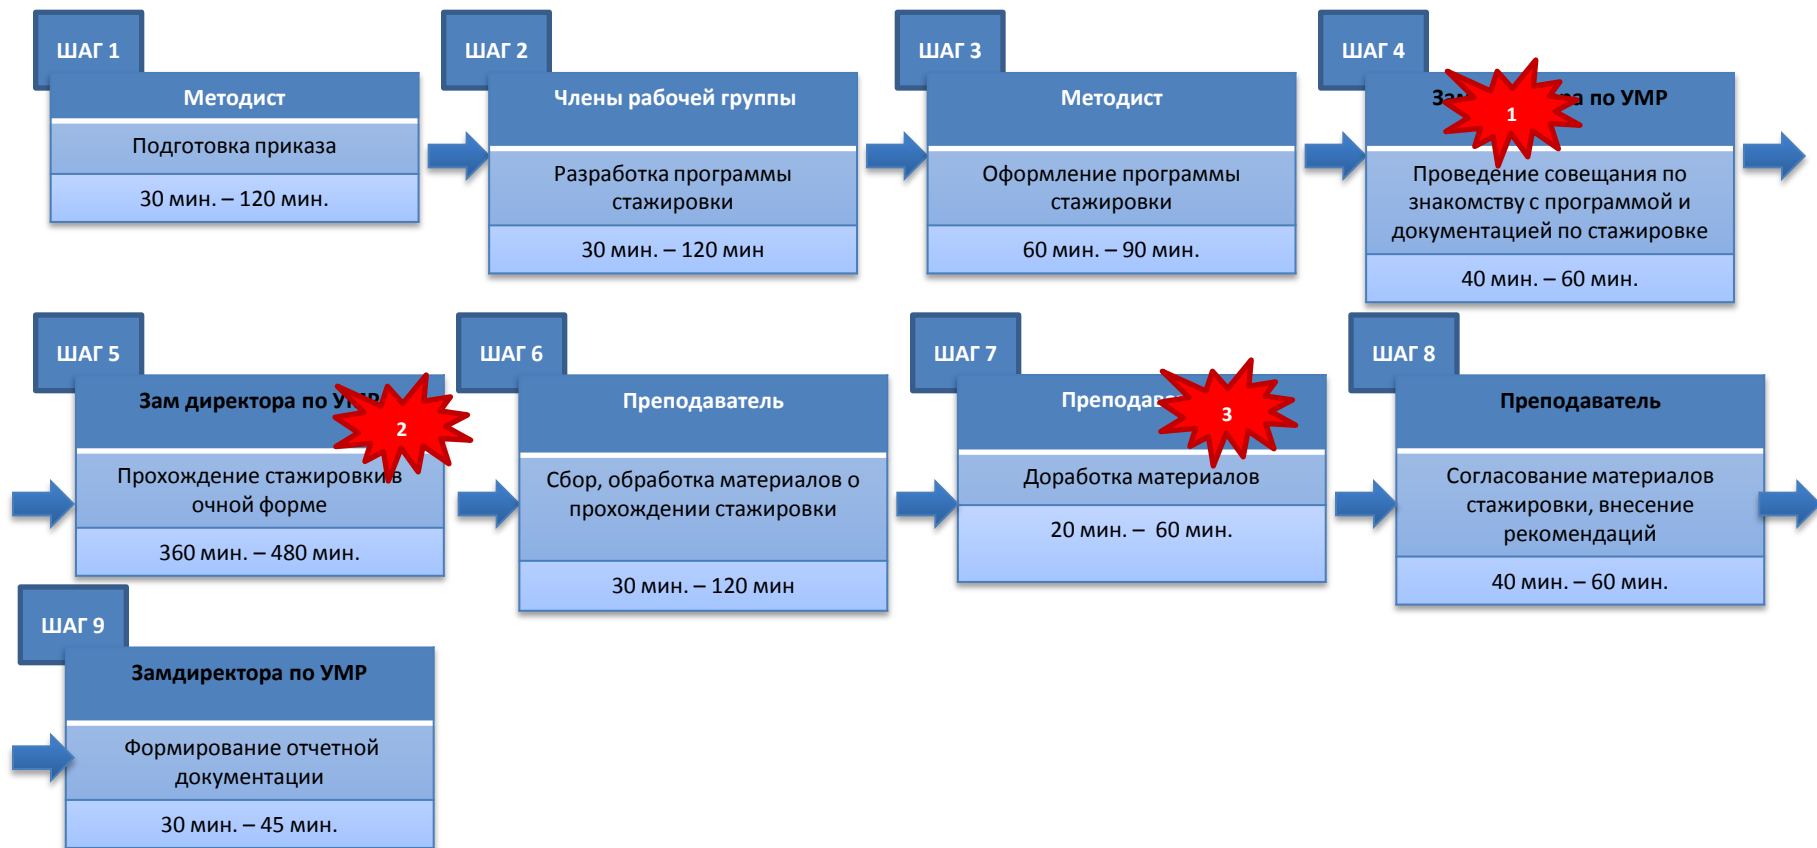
ШАГ 1

Методист

Подготовка приказа

30 мин. – 120 мин.

ШАГ 2

Члены рабочей группы

Разработка программы стажировки

30 мин. – 120 мин

ШАГ 3

Методист

Оформление программы стажировки

60 мин. – 90 мин.

ШАГ 4

За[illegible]а по УМР

1

Проведение совещания по знакомству с программой и документацией по стажировке

40 мин. – 60 мин.

ШАГ 5

Зам директора по У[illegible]

2

Прохождение стажировки в очной форме

360 мин. – 480 мин.

ШАГ 6

Преподаватель

Сбор, обработка материалов о прохождении стажировки

30 мин. – 120 мин

ШАГ 7

Преподава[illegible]

3

Доработка материалов

20 мин. – 60 мин.

ШАГ 8

Преподаватель

Согласование материалов стажировки, внесение рекомендаций

40 мин. – 60 мин.

ШАГ 9

Замдиректора по УМР

Формирование отчетной документации

30 мин. – 45 мин.